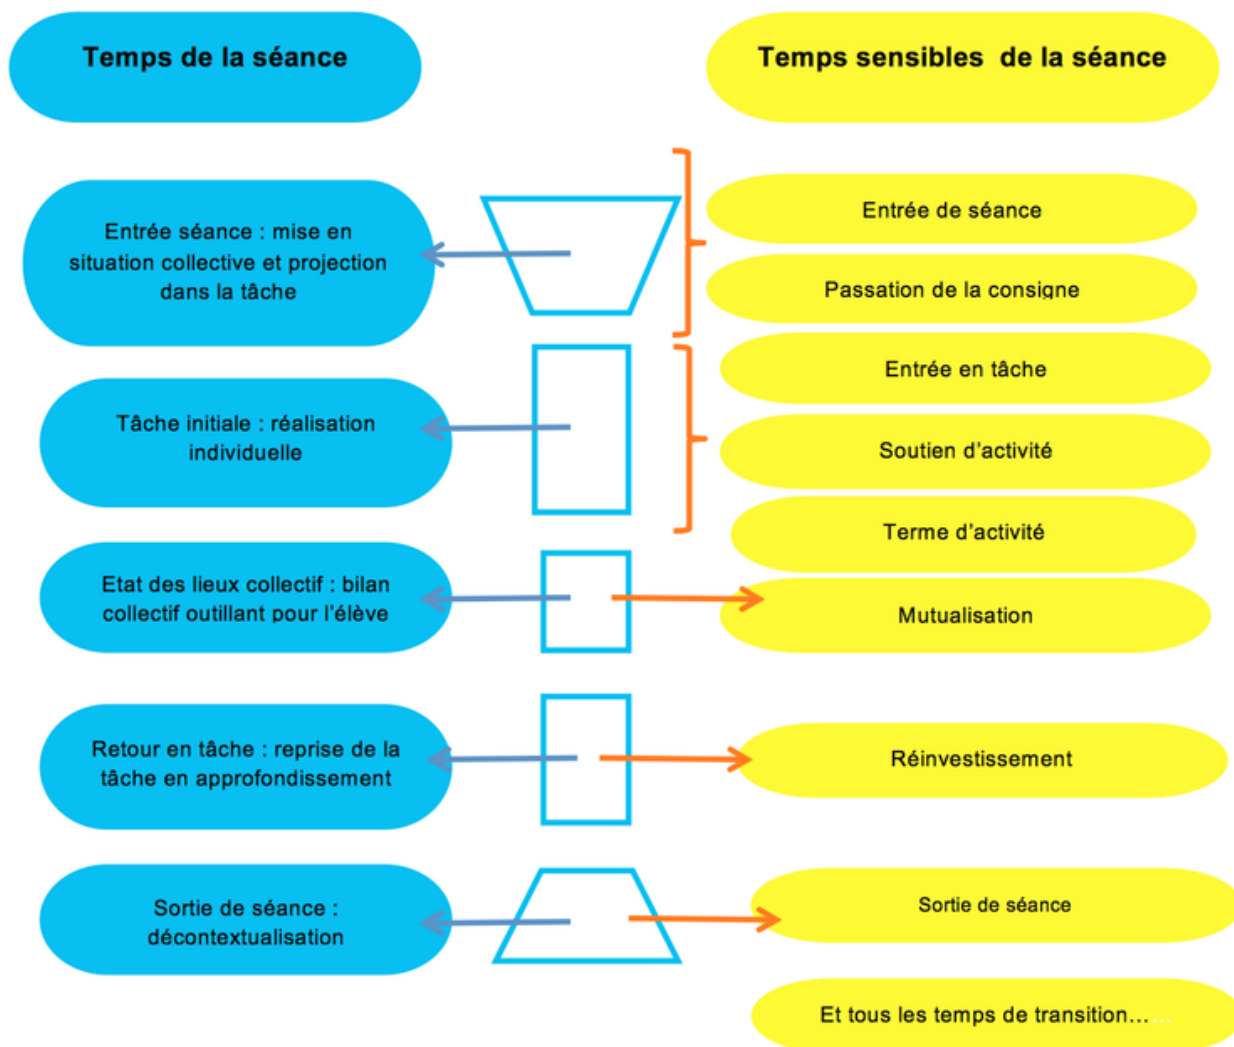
Temps de la séance

Temps sensibles de la séance

Entrée séance : mise en situation collective et projection dans la tâche

Entrée de séance

Passation de la consigne

Tâche initiale : réalisation individuelle

Entrée en tâche

Soutien d'activité

Terme d'activité

Etat des lieux collectif : bilan collectif outillant pour l'élève

Mutualisation

Retour en tâche : reprise de la tâche en approfondissement

Réinvestissement

Sortie de séance : décontextualisation

Sortie de séance

Et tous les temps de transition……